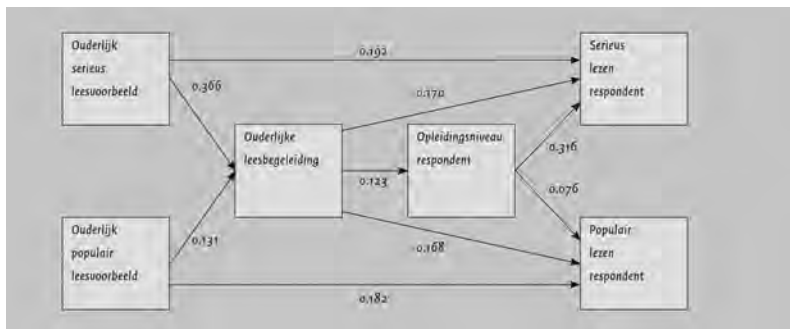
Ouderlijk serieus leesvoorbeeld

0.192

Serieus lezen respondent

0.366

0.170

Ouderlijke leesbegeleiding

Opleidingsniveau respondent

0.316

0.123

0.076

Ouderlijk populair leesvoorbeeld

0.131

0.168

Populair lezen respondent

0.182